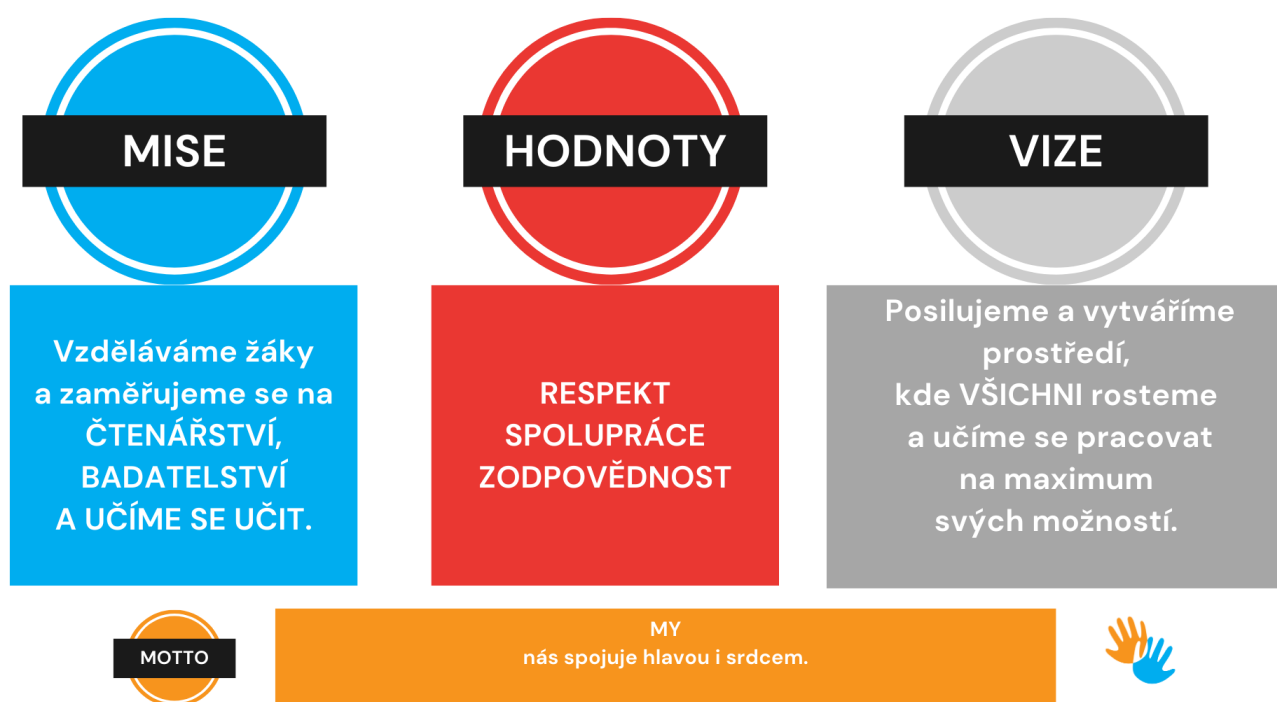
MISE

HODNOTY

VIZE

Vzděláváme žáky a zaměřujeme se na ČTENÁŘSTVÍ, BADATELSTVÍ A UČÍME SE UČIT.

RESPEKT
SPOLUPRÁCE
ZODPOVĚDNOST

Posilujeme a vytváříme prostředí, kde VŠICHNI rosteme a učíme se pracovat na maximum svých možností.

MOTTO

MY
nás spojuje hlavou i srdcem.